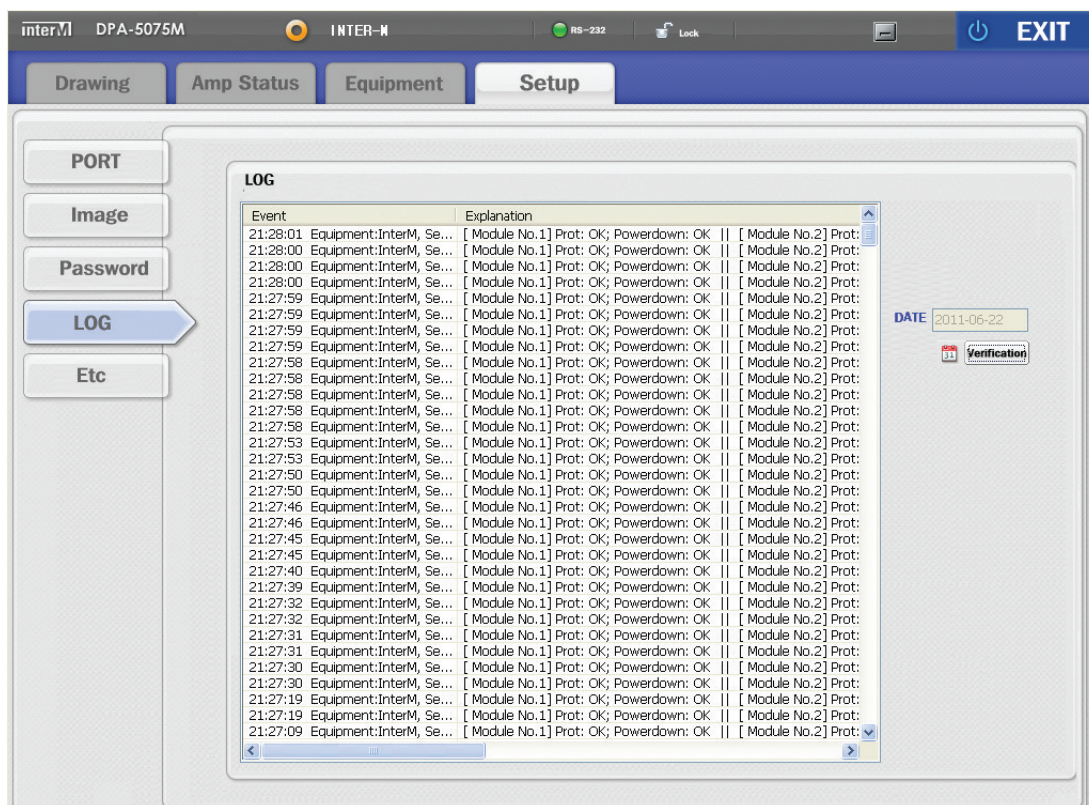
interM DPA-5075M INTER-M RS-232 Lock EXIT

Drawing Amp Status Equipment Setup

PORT
Image
Password
LOG
Etc

LOG

| Event | Explanation |
|---|---|
| 21:28:01 Equipment:InterM, Se... | [ Module No.1] Prot: OK; Powerdown: OK \|\| [ Module No.2] Prot: |
| 21:28:00 Equipment:InterM, Se... | [ Module No.1] Prot: OK; Powerdown: OK \|\| [ Module No.2] Prot: |
| 21:28:00 Equipment:InterM, Se... | [ Module No.1] Prot: OK; Powerdown: OK \|\| [ Module No.2] Prot: |
| 21:28:00 Equipment:InterM, Se... | [ Module No.1] Prot: OK; Powerdown: OK \|\| [ Module No.2] Prot: |
| 21:27:59 Equipment:InterM, Se... | [ Module No.1] Prot: OK; Powerdown: OK \|\| [ Module No.2] Prot: |
| 21:27:59 Equipment:InterM, Se... | [ Module No.1] Prot: OK; Powerdown: OK \|\| [ Module No.2] Prot: |
| 21:27:59 Equipment:InterM, Se... | [ Module No.1] Prot: OK; Powerdown: OK \|\| [ Module No.2] Prot: |
| 21:27:59 Equipment:InterM, Se... | [ Module No.1] Prot: OK; Powerdown: OK \|\| [ Module No.2] Prot: |
| 21:27:58 Equipment:InterM, Se... | [ Module No.1] Prot: OK; Powerdown: OK \|\| [ Module No.2] Prot: |
| 21:27:58 Equipment:InterM, Se... | [ Module No.1] Prot: OK; Powerdown: OK \|\| [ Module No.2] Prot: |
| 21:27:58 Equipment:InterM, Se... | [ Module No.1] Prot: OK; Powerdown: OK \|\| [ Module No.2] Prot: |
| 21:27:58 Equipment:InterM, Se... | [ Module No.1] Prot: OK; Powerdown: OK \|\| [ Module No.2] Prot: |
| 21:27:58 Equipment:InterM, Se... | [ Module No.1] Prot: OK; Powerdown: OK \|\| [ Module No.2] Prot: |
| 21:27:53 Equipment:InterM, Se... | [ Module No.1] Prot: OK; Powerdown: OK \|\| [ Module No.2] Prot: |
| 21:27:53 Equipment:InterM, Se... | [ Module No.1] Prot: OK; Powerdown: OK \|\| [ Module No.2] Prot: |
| 21:27:50 Equipment:InterM, Se... | [ Module No.1] Prot: OK; Powerdown: OK \|\| [ Module No.2] Prot: |
| 21:27:50 Equipment:InterM, Se... | [ Module No.1] Prot: OK; Powerdown: OK \|\| [ Module No.2] Prot: |
| 21:27:46 Equipment:InterM, Se... | [ Module No.1] Prot: OK; Powerdown: OK \|\| [ Module No.2] Prot: |
| 21:27:46 Equipment:InterM, Se... | [ Module No.1] Prot: OK; Powerdown: OK \|\| [ Module No.2] Prot: |
| 21:27:45 Equipment:InterM, Se... | [ Module No.1] Prot: OK; Powerdown: OK \|\| [ Module No.2] Prot: |
| 21:27:45 Equipment:InterM, Se... | [ Module No.1] Prot: OK; Powerdown: OK \|\| [ Module No.2] Prot: |
| 21:27:40 Equipment:InterM, Se... | [ Module No.1] Prot: OK; Powerdown: OK \|\| [ Module No.2] Prot: |
| 21:27:39 Equipment:InterM, Se... | [ Module No.1] Prot: OK; Powerdown: OK \|\| [ Module No.2] Prot: |
| 21:27:32 Equipment:InterM, Se... | [ Module No.1] Prot: OK; Powerdown: OK \|\| [ Module No.2] Prot: |
| 21:27:32 Equipment:InterM, Se... | [ Module No.1] Prot: OK; Powerdown: OK \|\| [ Module No.2] Prot: |
| 21:27:31 Equipment:InterM, Se... | [ Module No.1] Prot: OK; Powerdown: OK \|\| [ Module No.2] Prot: |
| 21:27:31 Equipment:InterM, Se... | [ Module No.1] Prot: OK; Powerdown: OK \|\| [ Module No.2] Prot: |
| 21:27:30 Equipment:InterM, Se... | [ Module No.1] Prot: OK; Powerdown: OK \|\| [ Module No.2] Prot: |
| 21:27:30 Equipment:InterM, Se... | [ Module No.1] Prot: OK; Powerdown: OK \|\| [ Module No.2] Prot: |
| 21:27:19 Equipment:InterM, Se... | [ Module No.1] Prot: OK; Powerdown: OK \|\| [ Module No.2] Prot: |
| 21:27:19 Equipment:InterM, Se... | [ Module No.1] Prot: OK; Powerdown: OK \|\| [ Module No.2] Prot: |
| 21:27:09 Equipment:InterM, Se... | [ Module No.1] Prot: OK; Powerdown: OK \|\| [ Module No.2] Prot: |

DATE 2011-06-22
31 Verification